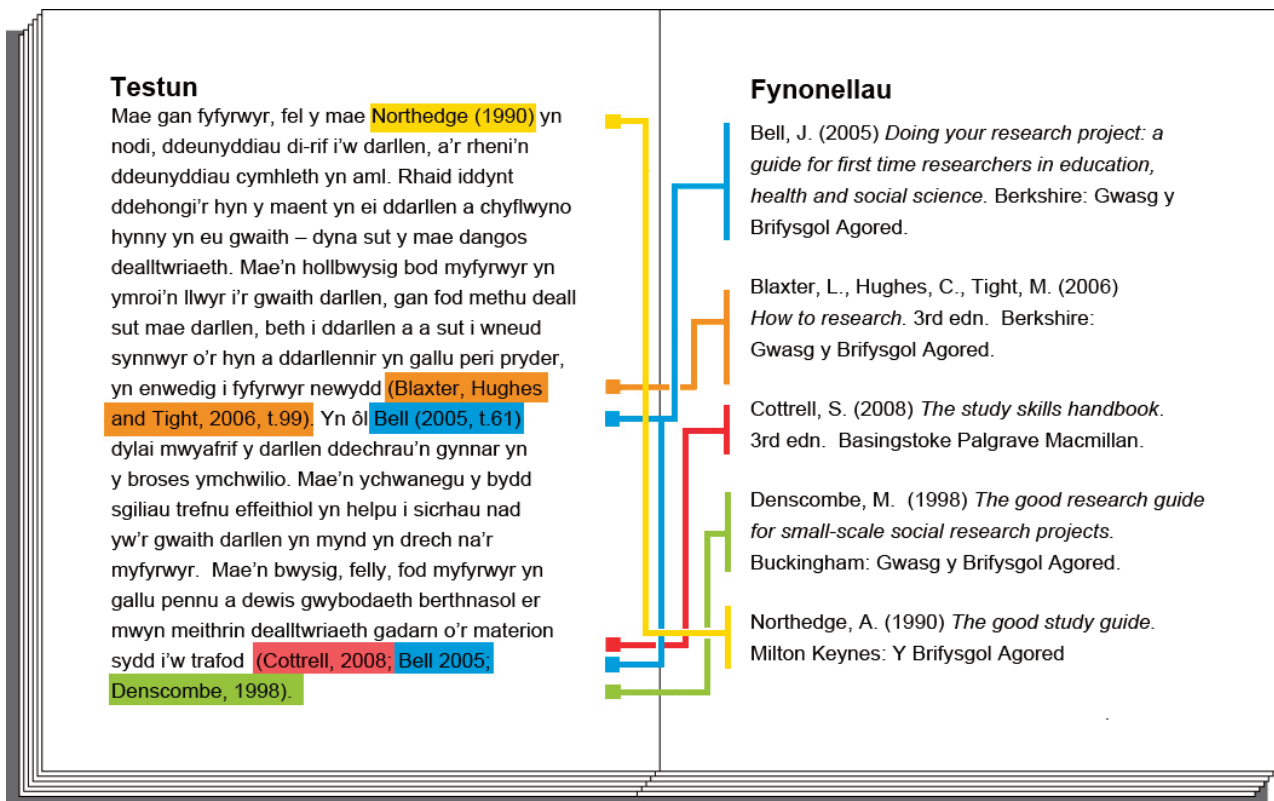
Testun

Mae gan fyfyrwyr, fel y mae Northedge (1990) yn nodi, ddeunyddiau di-rif i'w darllen, a'r rheni'n ddeunyddiau cymhleth yn aml. Rhaid iddynt ddehongi'r hyn y maent yn ei ddarllen a chyflwyno hynny yn eu gwaith – dyna sut y mae dangos dealltwriaeth. Mae'n hollbwysig bod myfyrwyr yn ymroi'n llwyr i'r gwaith darllen, gan fod methu deall sut mae darllen, beth i ddarllen a a sut i wneud synnwyr o'r hyn a ddarllennir yn gallu peri pryder, yn enwedig i fyfyrwyr newydd (Blaxter, Hughes and Tight, 2006, t.99). Yn ôl Bell (2005, t.61) dylai mwyafrif y darllen ddechrau'n gynnar yn y broses ymchwilio. Mae'n ychwanegu y bydd sgiliau trefnu effeithiol yn helpu i sicrhau nad yw'r gwaith darllen yn mynd yn drech na'r myfyrwyr. Mae'n bwysig, felly, fod myfyrwyr yn gallu pennu a dewis gwybodaeth berthnasol er mwyn meithrin dealltwriaeth gadarn o'r materion sydd i'w trafod (Cottrell, 2008; Bell 2005; Denscombe, 1998).

Fynonellau

Bell, J. (2005) *Doing your research project: a guide for first time researchers in education, health and social science.* Berkshire: Gwasg y Brifysgol Agored.

Blaxter, L., Hughes, C., Tight, M. (2006) *How to research.* 3rd edn. Berkshire: Gwasg y Brifysgol Agored.

Cottrell, S. (2008) *The study skills handbook.* 3rd edn. Basingstoke Palgrave Macmillan.

Denscombe, M. (1998) *The good research guide for small-scale social research projects.* Buckingham: Gwasg y Brifysgol Agored.

Northedge, A. (1990) *The good study guide.* Milton Keynes: Y Brifysgol Agored